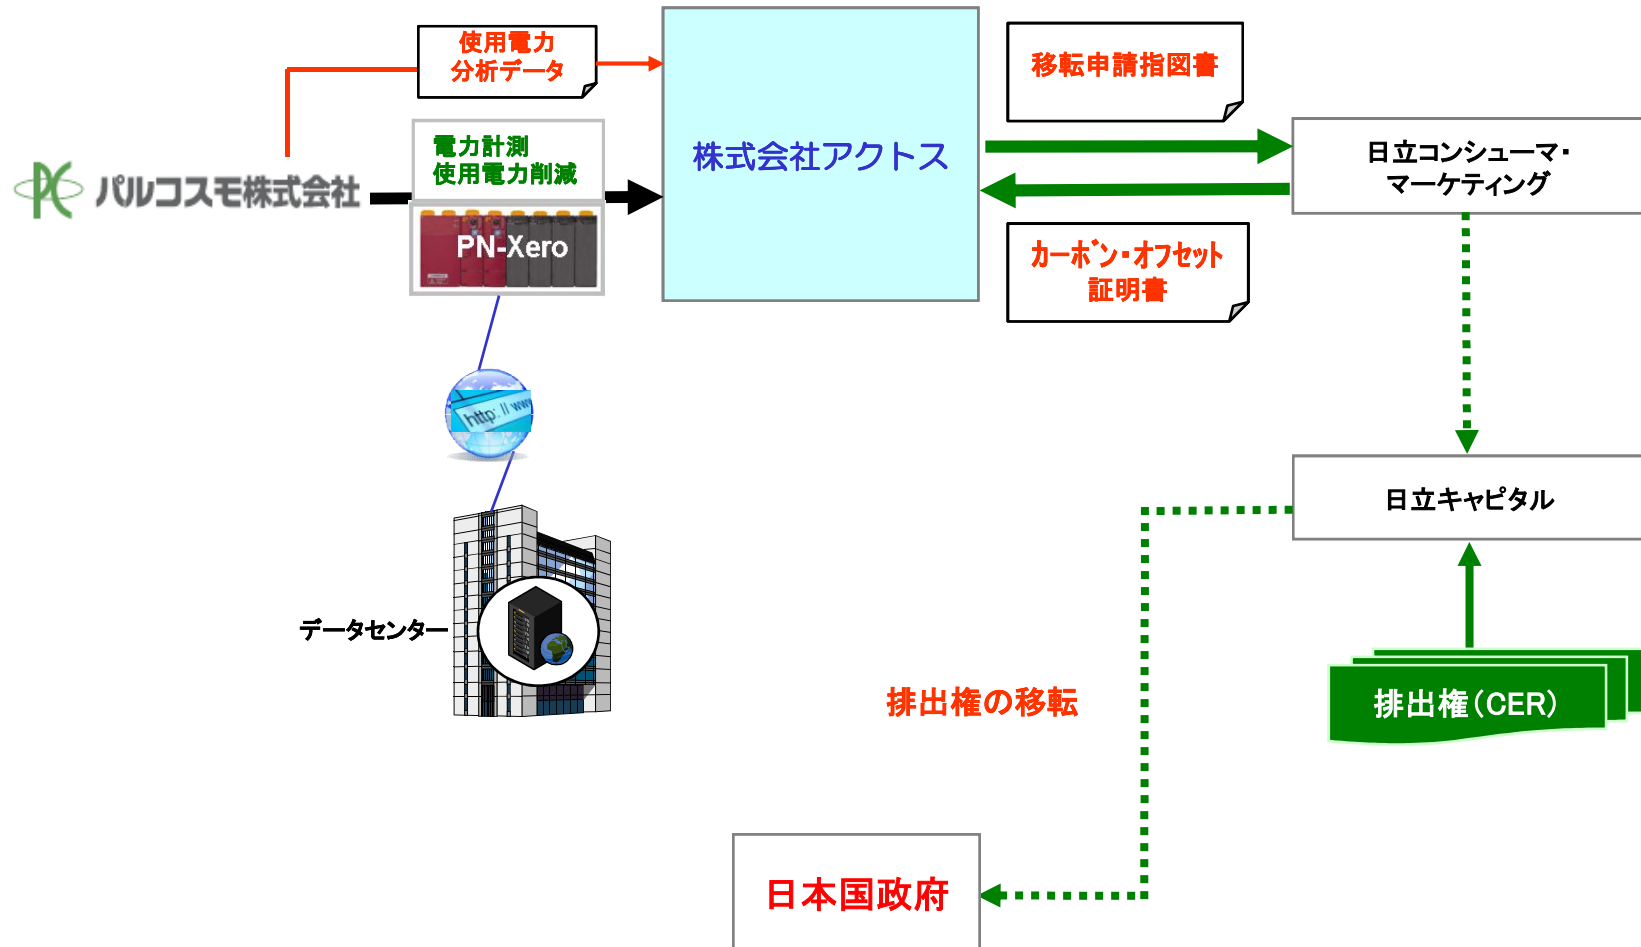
使用電力
分析データ

移転申請指図書

電力計測
使用電力削減

パルコスモ株式会社

PN-Xero

株式会社アクトス

日立コンシューマ・
マーケティング

カーボン・オフセット
証明書

http://www

データセンター

日立キャピタル

排出権の移転

排出権(CER)

日本国政府